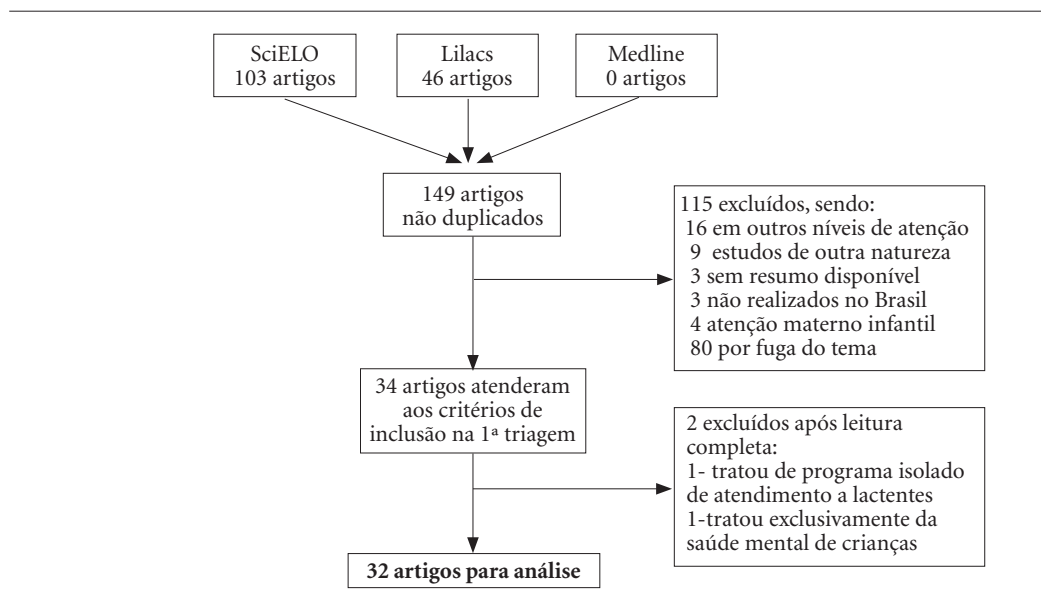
SciELO
103 artigos

Lilacs
46 artigos

Medline
0 artigos

149 artigos
não duplicados

115 excluídos, sendo:
16 em outros níveis de atenção
9 estudos de outra natureza
3 sem resumo disponível
3 não realizados no Brasil
4 atenção materno infantil
80 por fuga do tema

34 artigos atenderam aos critérios de inclusão na 1ª triagem

2 excluídos após leitura completa:
1- tratou de programa isolado de atendimento a lactentes
1-tratou exclusivamente da saúde mental de crianças

**32 artigos para análise**